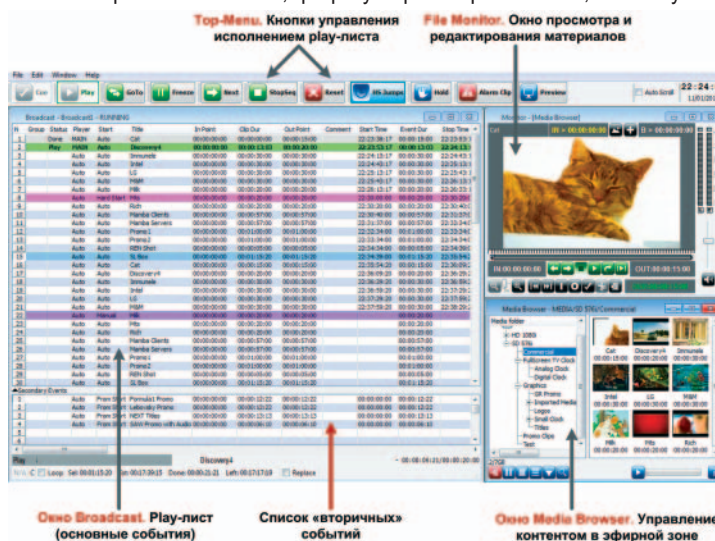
Top-Menu. Кнопки управления исполнением play-листа

File Monitor. Окно просмотра и редактирования материалов

File Edit Window Help

Cue Play GoTo Freeze Next StopSeq Reset HS Jumps Hold Alarm Clip Preview

Auto Scroll

22:24:

Broadcast - Broadcast1 - RUNNING

| N | Group | Status | Player | Start | Title | In Point | Clip Dur | Out Point | Comment | Start Time | Event Dur | Stop Time |
|---|---|---|---|---|---|---|---|---|---|---|---|---|
| 1 | | Done | MAIN | Auto | Cat | 00:00:00:00 | 00:00:15:00 | 00:00:15:00 | | 22:23:38:17 | 00:00:15:00 | 22:23:53:17 |
| 2 | | Play | MAIN | Auto | Discovery4 | 00:00:00:00 | 00:00:13:03 | 00:00:13:03 | | 22:23:53:17 | 00:00:13:03 | 22:24:06:20 |
| 3 | | | | Auto | Immunek | 00:00:00:00 | | | | 22:24:15:17 | | |
| 4 | | | | Auto | Intel | 00:00:00:00 | | | | | | |
| 5 | | | | Auto | LG | 00:00:00:00 | | | | | | |
| 6 | | | | Auto | M&M | 00:00:00:00 | | | | | | |
| 7 | | | | Auto | Mib | 00:00:00:00 | | | | | | |
| 8 | | | | Hard Start | Mib | | | | | | | |
| 9 | | | | Auto | Rich | | | | | | | |
| 10 | | | | Auto | Mamba Clients | | | | | | | |
| 11 | | | | Auto | Mamba Servers | | | | | | | |
| 12 | | | | Auto | Promo1 | | | | | | | |
| 13 | | | | Auto | Promo2 | | | | | | | |
| 14 | | | | Auto | REH Shot | | | | | | | |
| 15 | | | | Auto | SL Box | | | | | | | |
| 16 | | | | Auto | Cat | | | | | | | |
| 17 | | | | Auto | Discovery4 | | | | | | | |
| 18 | | | | Auto | Immunek | | | | | | | |
| 19 | | | | Auto | Intel | | | | | | | |
| 20 | | | | Auto | LG | | | | | | | |
| 21 | | | | Auto | M&M | | | | | | | |
| 22 | | | | Manual | Mib | | | | | | | |
| 23 | | | | Auto | Mib | | | | | | | |
| 24 | | | | Auto | Rich | | | | | | | |
| 25 | | | | Auto | Mamba Clients | | | | | | | |
| 26 | | | | Auto | Mamba Servers | | | | | | | |
| 27 | | | | Auto | Promo1 | | | | | | | |
| 28 | | | | Auto | Promo2 | | | | | | | |
| 29 | | | | Auto | REH Shot | | | | | | | |
| 30 | | | | Auto | SL Box | | | | | | | |

Secondary Events

| N | | | | Start | Title |
|---|---|---|---|---|---|
| 1 | | | Auto | From Start | Formula1 Promo |
| 2 | | | Auto | From Start | Lebovsky Promo |
| 3 | | | Auto | From Start | MDST Titles |
| 4 | | | Auto | From Start | SAM Promo with Audio |

Play Discovery4

Loop Sel: 00:01:15:20 Len: 00:17:39:15 Done: 00:00:21:21 Left: 00:17:17:19 Replace

Monitor - [Media Browser]

Cat IN = 00:00:00:00 D = 00:00:15:00

IN 00:00:00:00 OUT 00:00:15:00

Media Browser - MEDIA:SD STILL/Commercial

Media folder
HD 1080i
SD STIL
Commercial
Halloween TV Clock
Analog Clock
Digital Clock
Graphics
DR Promo
Imported Media
Logos
Small Clock
Titles
Promo Clips
Test

Cat Discovery4 Immunek Intel LG M&M Mib Mib Rich

Окно Broadcast. Play-лист (основные события)

Список «вторичных» событий

Окно Media Browser. Управление контентом в эфирной зоне